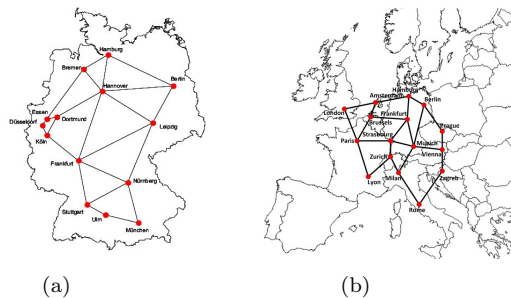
Hamburg
Bremen
Berlin
Hannover
Essen
Düsseldorf
Dortmund
Köln
Leipzig
Frankfurt
Nürnberg
Stuttgart
Ulm
München

(a)

Amsterdam
Hamburg
Berlin
London
Frankfurt
Brussels
Prague
Paris
Strasbourg
Munich
Vienna
Zurich
Lyon
Milan
Zagreb
Rome

(b)